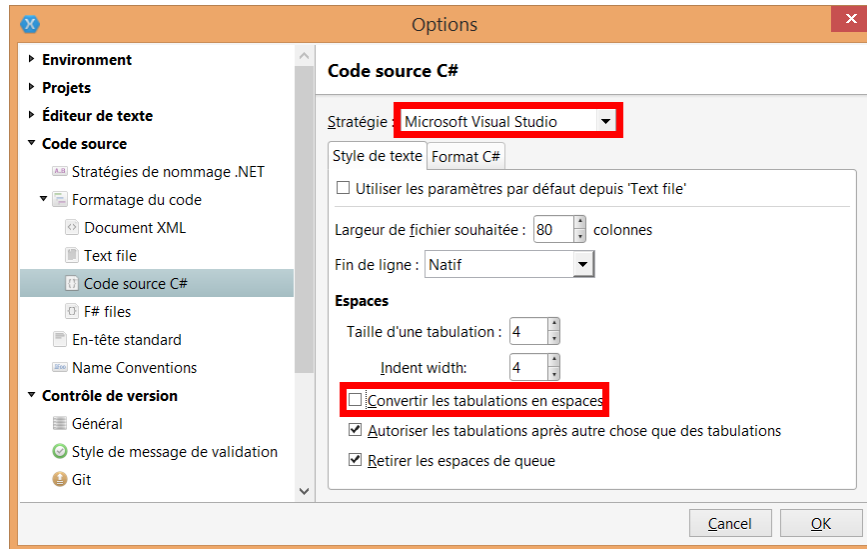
Options

Environment
Projets
Éditeur de texte
Code source
Stratégies de nommage .NET
Formatage du code
Document XML
Text file
Code source C#
F# files
En-tête standard
Name Conventions
Contrôle de version
Général
Style de message de validation
Git

Code source C#

Stratégie : Microsoft Visual Studio

Style de texte | Format C#

Utiliser les paramètres par défaut depuis 'Text file'

Largeur de fichier souhaitée : 80 colonnes

Fin de ligne : Natif

Espaces

Taille d'une tabulation : 4

Indent width: 4

Convertir les tabulations en espaces

Autoriser les tabulations après autre chose que des tabulations

Retirer les espaces de queue

Cancel
OK